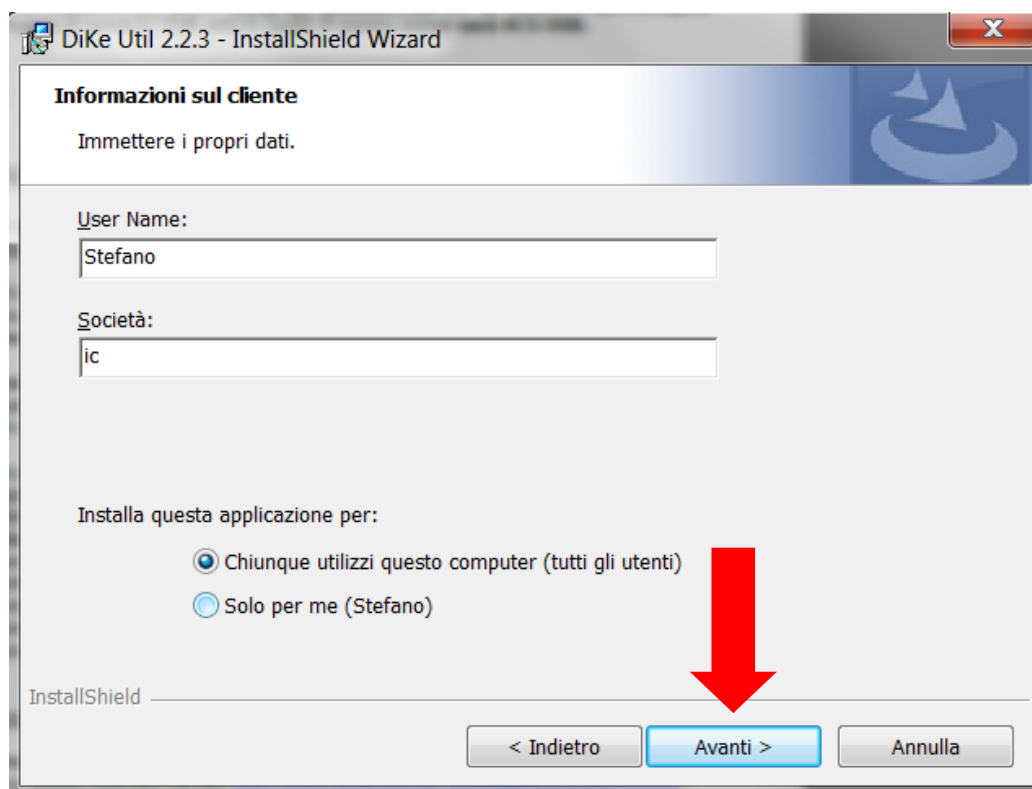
DiKe Util 2.2.3 - InstallShield Wizard

Informazioni sul cliente

Immettere i propri dati.

User Name:

Stefano

Società:

ic

Installa questa applicazione per:

Chiunque utilizzi questo computer (tutti gli utenti)

Solo per me (Stefano)

InstallShield

< Indietro

Avanti >

Annulla